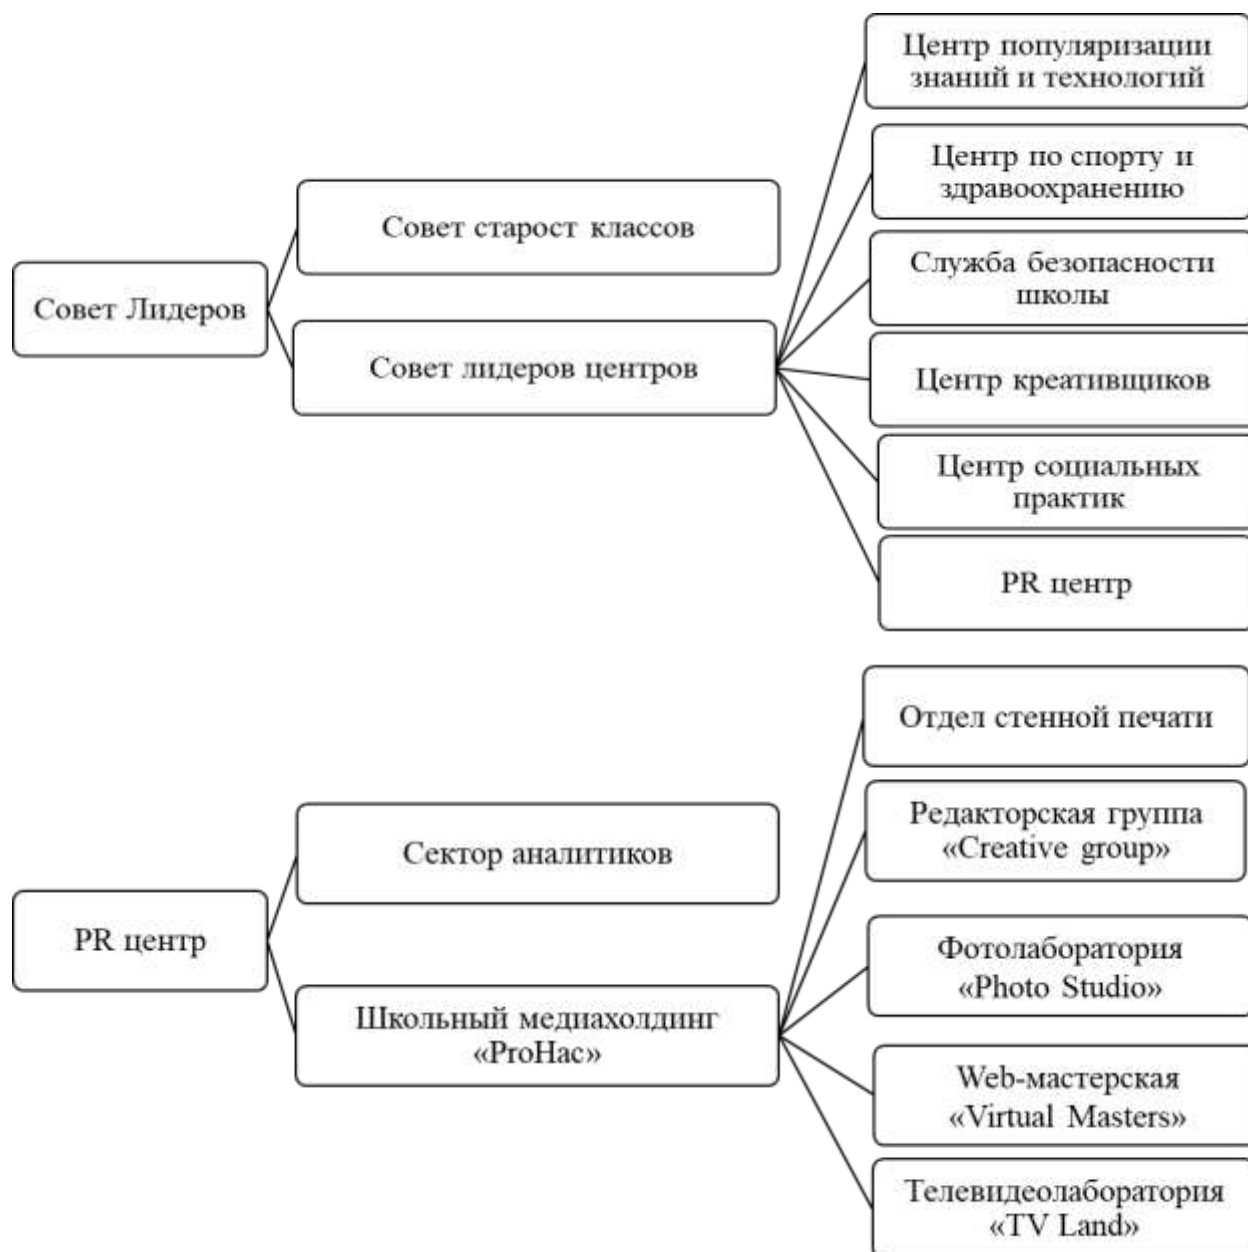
Совет Лидеров

Совет старост классов

Совет лидеров центров

Центр популяризации знаний и технологий

Центр по спорту и здравоохранению

Служба безопасности школы

Центр креативщиков

Центр социальных практик

PR центр

PR центр

Сектор аналитиков

Школьный медиахолдинг «ProНас»

Отдел стенной печати

Редакторская группа «Creative group»

Фотолаборатория «Photo Studio»

Web-мастерская «Virtual Masters»

Телевидеолаборатория «TV Land»